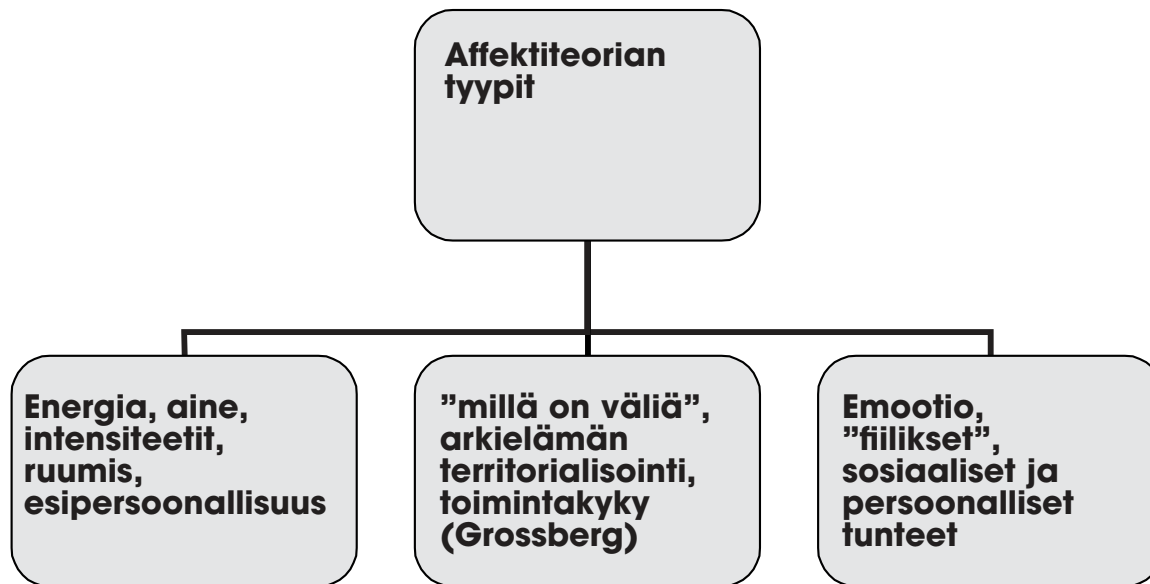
Affektiteorian tyypit

Energia, aine, intensiteetit, ruumis, esipersoonallisuus

”millä on väliä”, arkielämän territorialisointi, toimintakyky (Grossberg)

Emootio, ”fiilikset”, sosiaaliset ja persoonalliset tunteet